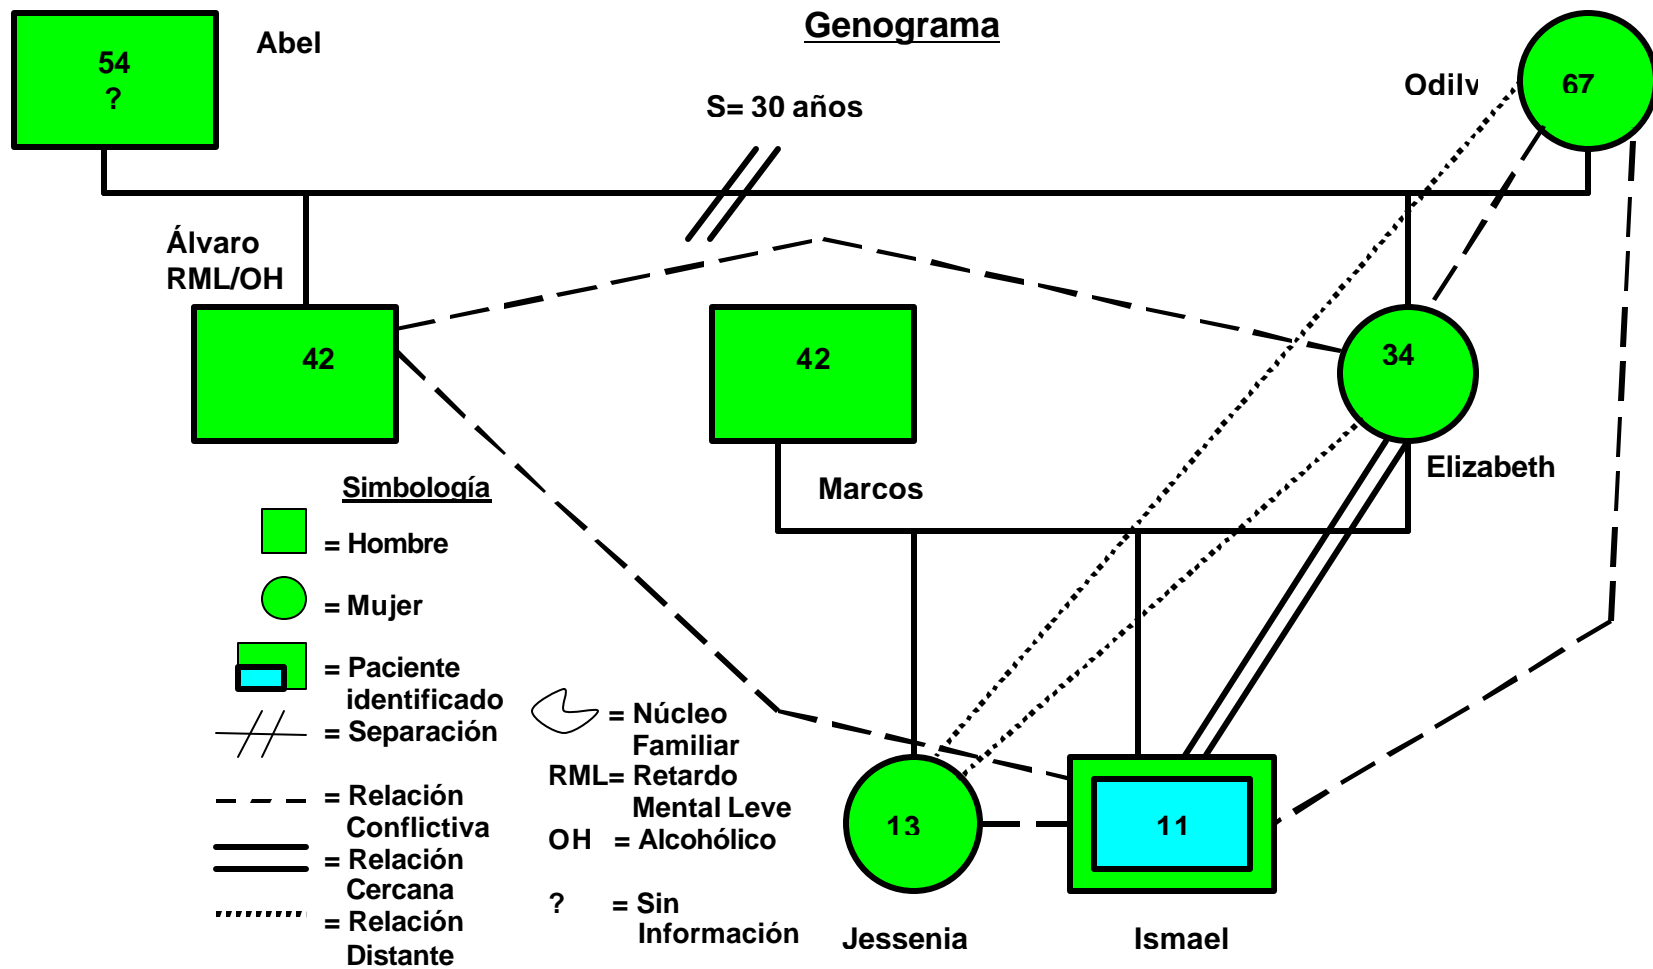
Genograma

54
?
Abel

S= 30 años

Odilv
67

Álvaro
RML/OH
42

42

34

Marcos

Elizabeth

Simbología
= Hombre
= Mujer
= Paciente identificado
= Separación
= Relación Conflictiva
= Relación Cercana
= Relación Distante

= Núcleo Familiar
RML= Retardo Mental Leve
OH = Alcohólico
? = Sin Información

13
11

Jessenia
Ismael